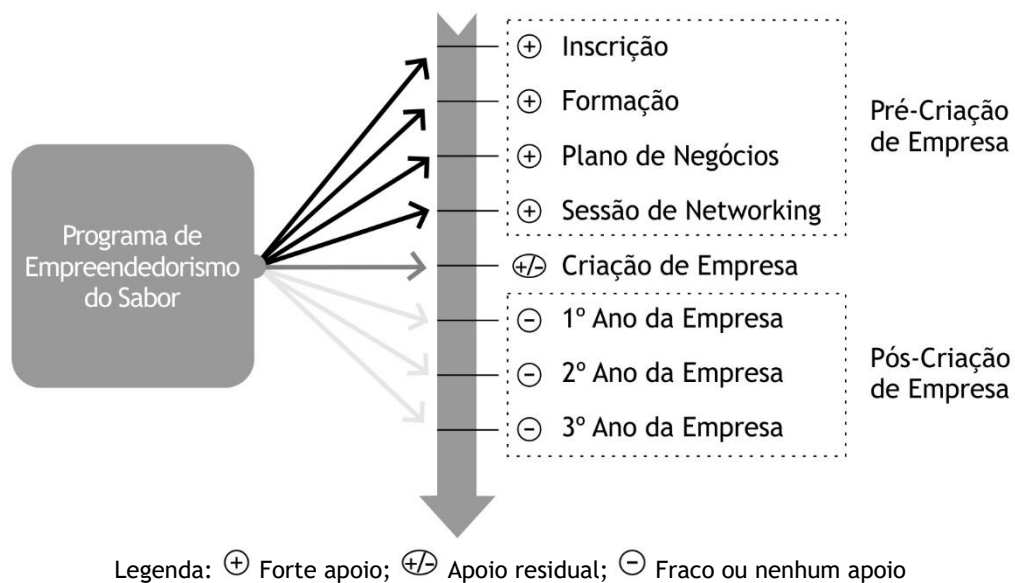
Programa de Empreendedorismo do Sabor

⊕ Inscrição
⊕ Formação
⊕ Plano de Negócios
⊕ Sessão de Networking

Pré-Criação de Empresa

+/- Criação de Empresa

⊖ 1º Ano da Empresa
⊖ 2º Ano da Empresa
⊖ 3º Ano da Empresa

Pós-Criação de Empresa

Legenda: ⊕ Forte apoio; +/- Apoio residual; ⊖ Fraco ou nenhum apoio